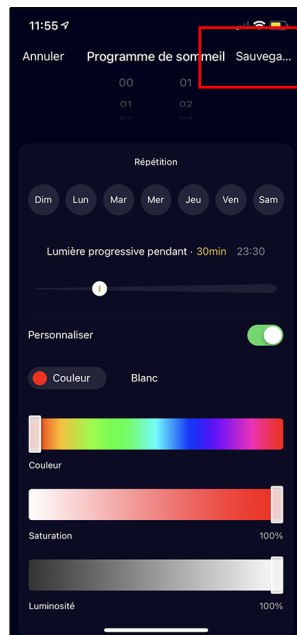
11:55

Annuler Programme de sommeil Sauvega...

00 01
01 02

Répétition

Dim Lun Mar Mer Jeu Ven Sam

Lumière progressive pendant · 30min 23:30

Personnaliser

Couleur Blanc

Couleur

Saturation 100%

Luminosité 100%